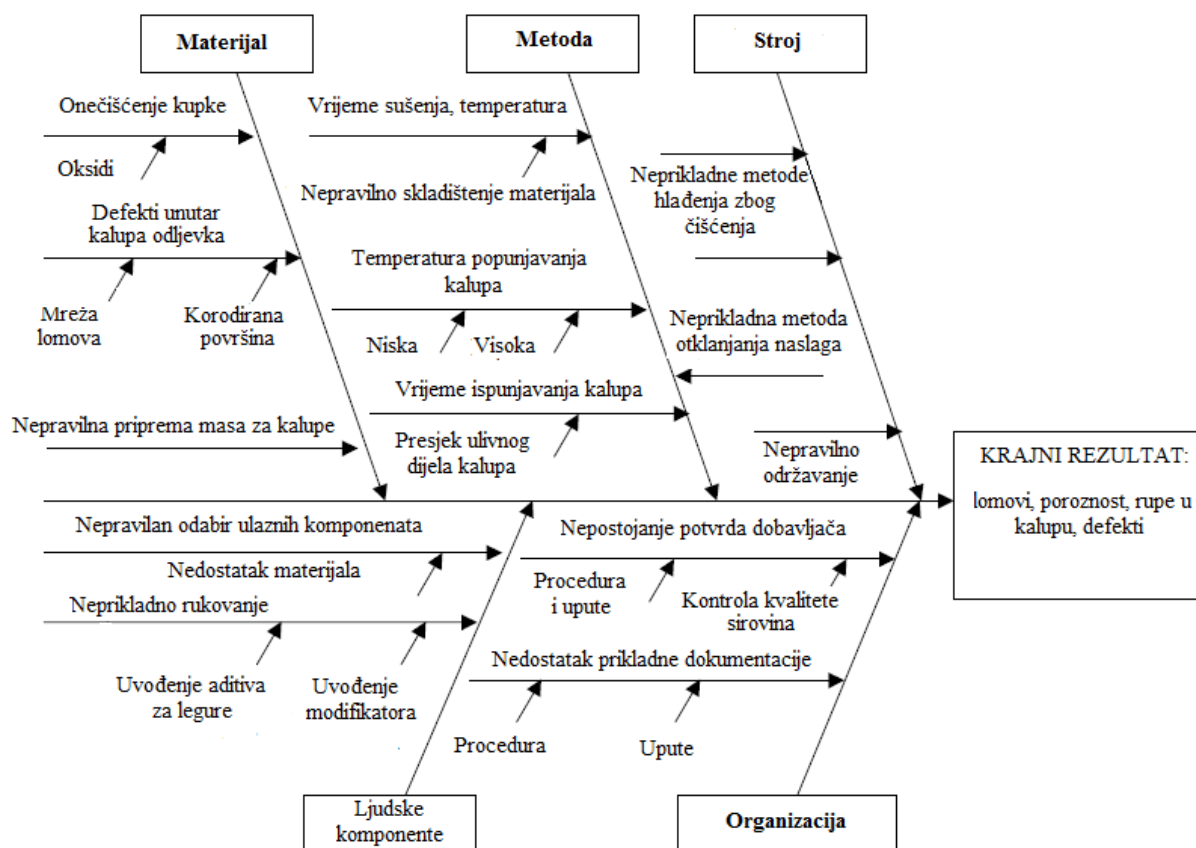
Materijal

Metoda

Stroj

Onečišćenje kupke

Oksidi

Defekti unutar kalupa odljevka

Mreža lomova

Korodirana površina

Vrijeme sušenja, temperatura

Nepravilno skladištenje materijala

Temperatura popunjavanja kalupa

Niska

Visoka

Vrijeme ispunjavanja kalupa

Presjek ulivnog dijela kalupa

Neprikladne metode hlađenja zbog čišćenja

Neprikladna metoda otklanjanja naslaga

Nepravilno održavanje

Nepravilna priprema masa za kalupe

KRAJNI REZULTAT:

lomovi, poroznost, rupe u kalupu, defekti

Nepravilan odabir ulaznih komponenata

Nedostatak materijala

Neprikladno rukovanje

Uvođenje aditiva za legure

Uvođenje modifikatora

Nepostojanje potvrda dobavljača

Procedura i upute

Kontrola kvalitete sirovina

Nedostatak prikladne dokumentacije

Procedura

Upute

Ljudske komponente

Organizacija